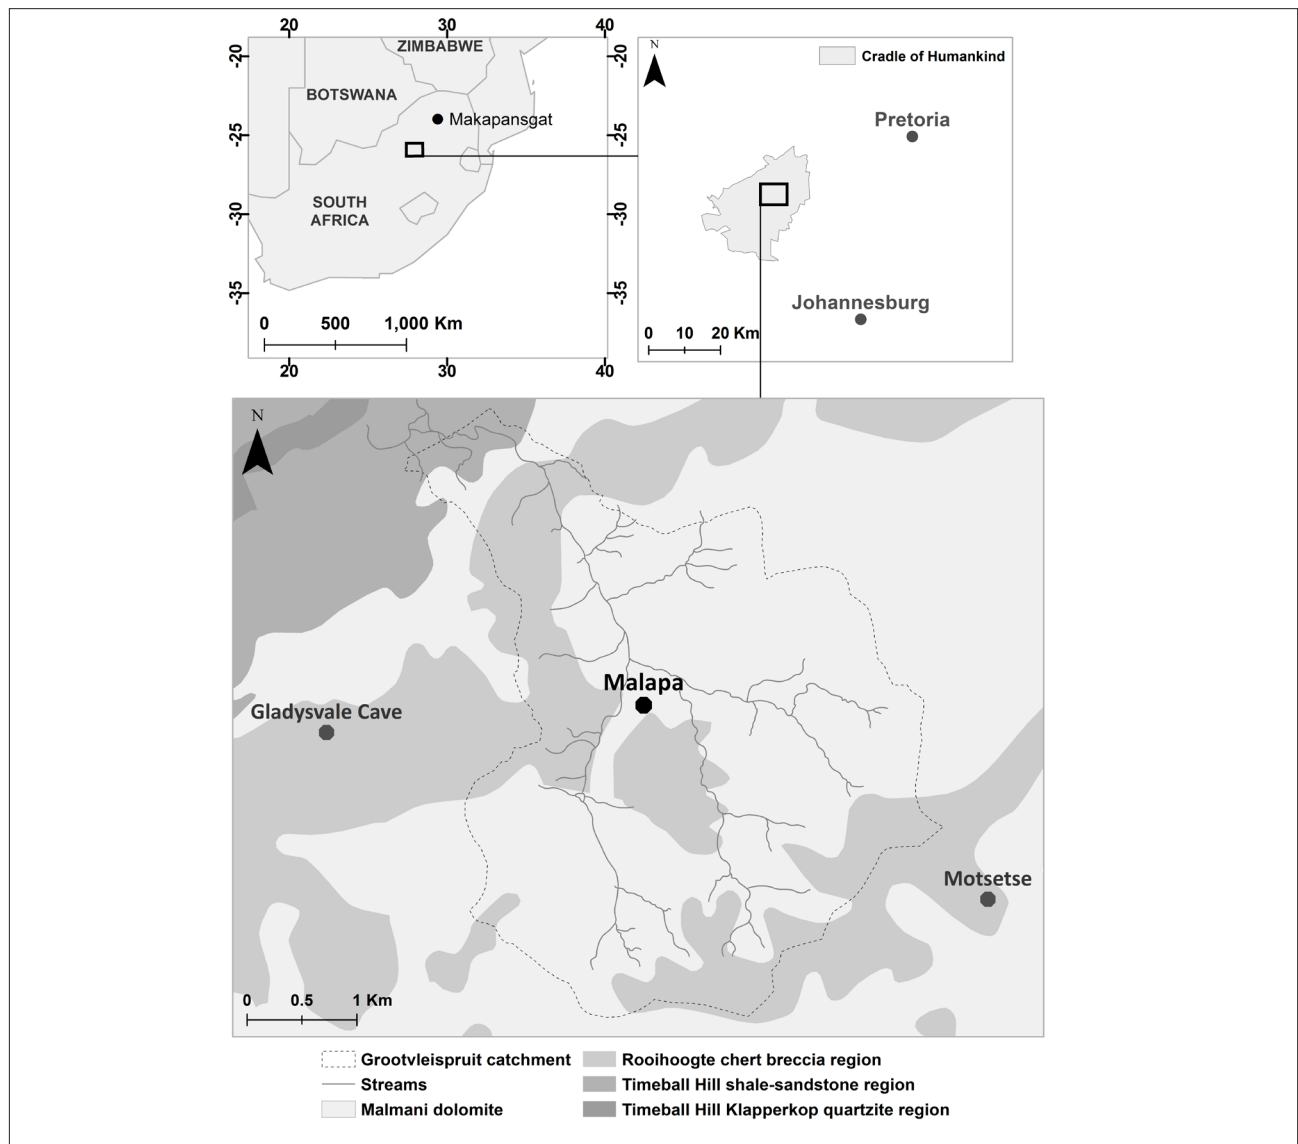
20
30
40
-20
-25
-30
-35
ZIMBABWE
BOTSWANA
Makapansgat
SOUTH AFRICA
0
500
1,000 Km
20
30
40

N
Cradle of Humankind
Pretoria
-20
-25
-30
-35
Johannesburg
0
10
20 Km

N
Malapa
Gladysvale Cave
Motsetse
0
0.5
1 Km

Grootvleispruit catchment
Streams
Malmani dolomite
Rooihoogte chert breccia region
Timeball Hill shale-sandstone region
Timeball Hill Klapperkop quartzite region